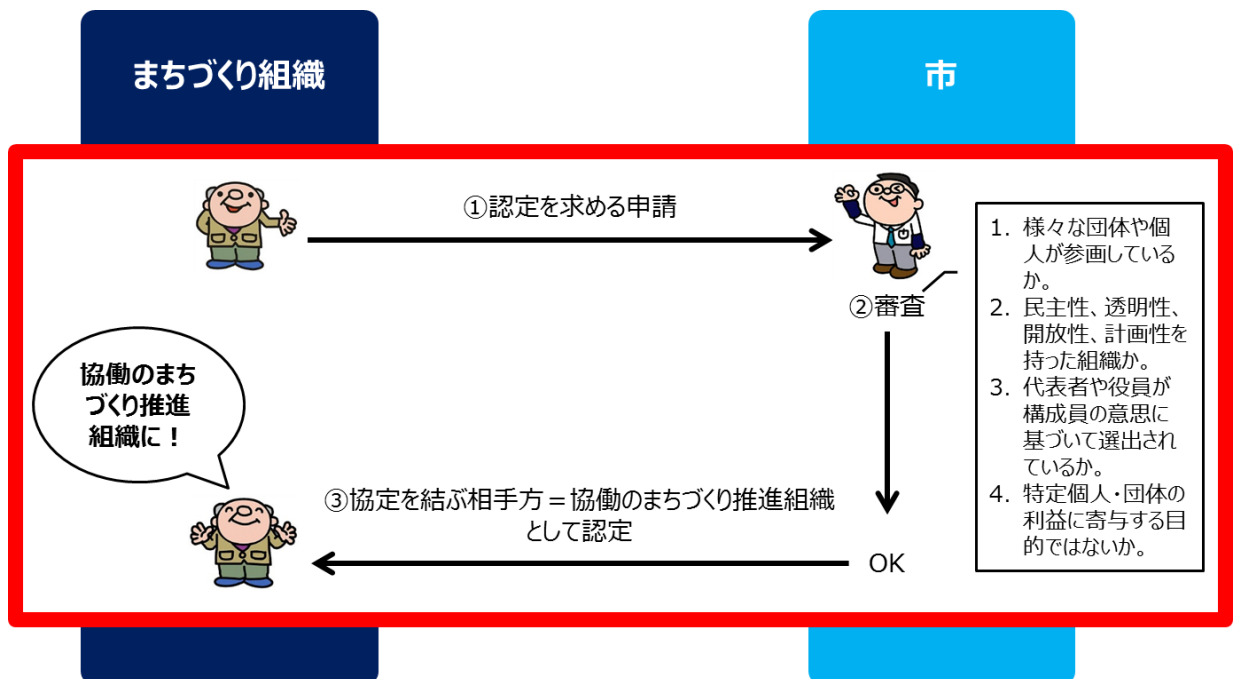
まちづくり組織

市

①認定を求める申請

②審査

1. 様々な団体や個人が参画しているか。
2. 民主性、透明性、開放性、計画性を持った組織か。
3. 代表者や役員が構成員の意思に基づいて選出されているか。
4. 特定個人・団体の利益に寄与する目的ではないか。

協働のまちづくり推進組織に！

③協定を結ぶ相手方＝協働のまちづくり推進組織として認定

OK